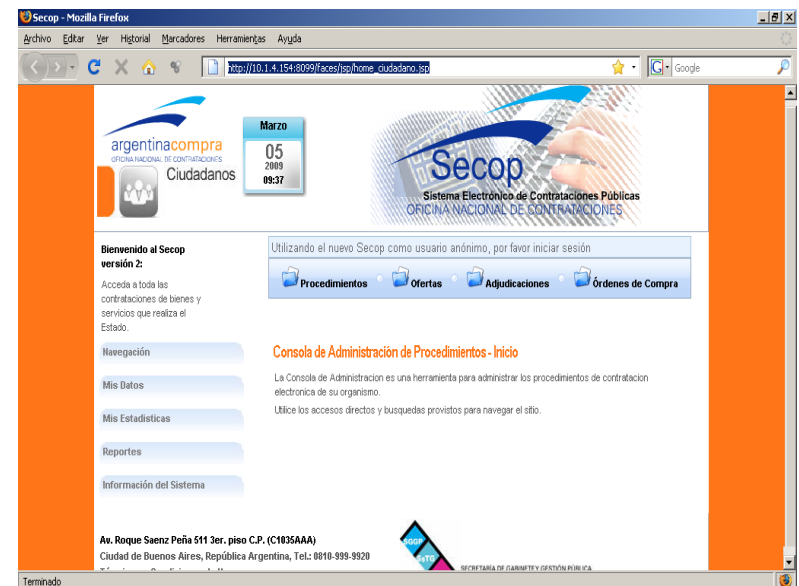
Secop - Mozilla Firefox

Archivo Editar Ver Historial Marcadores Herramientas Ayuda

http://10.1.4.154:8099/faces/jsp/home_ciudadano.jsp

Google

argentinacompra
OFICINA NACIONAL DE CONTRATACIONES
Ciudadanos

Marzo
05
2009
09:37

Secop
Sistema Electrónico de Contrataciones Públicas
OFICINA NACIONAL DE CONTRATACIONES

Bienvenido al Secop versión 2:

Acceda a toda las contrataciones de bienes y servicios que realiza el Estado.

Utilizando el nuevo Secop como usuario anónimo, por favor iniciar sesión

Procedimientos Ofertas Adjudicaciones Órdenes de Compra

Navegación

Mis Datos

Mis Estadisticas

Reportes

Información del Sistema

Consola de Administración de Procedimientos - Inicio

La Consola de Administracion es una herramienta para administrar los procedimientos de contratacion electronica de su organismo.

Utilice los accesos directos y busquedas provistos para navegar el sitio.

Av. Roque Saenz Peña 511 3er. piso C.P. (C1035AAA)
Ciudad de Buenos Aires, República Argentina, Tel.: 0810-999-9920

SGGP
SsTG
SECRETARÍA DE GABINETE Y GESTIÓN PÚBLICA

Terminado